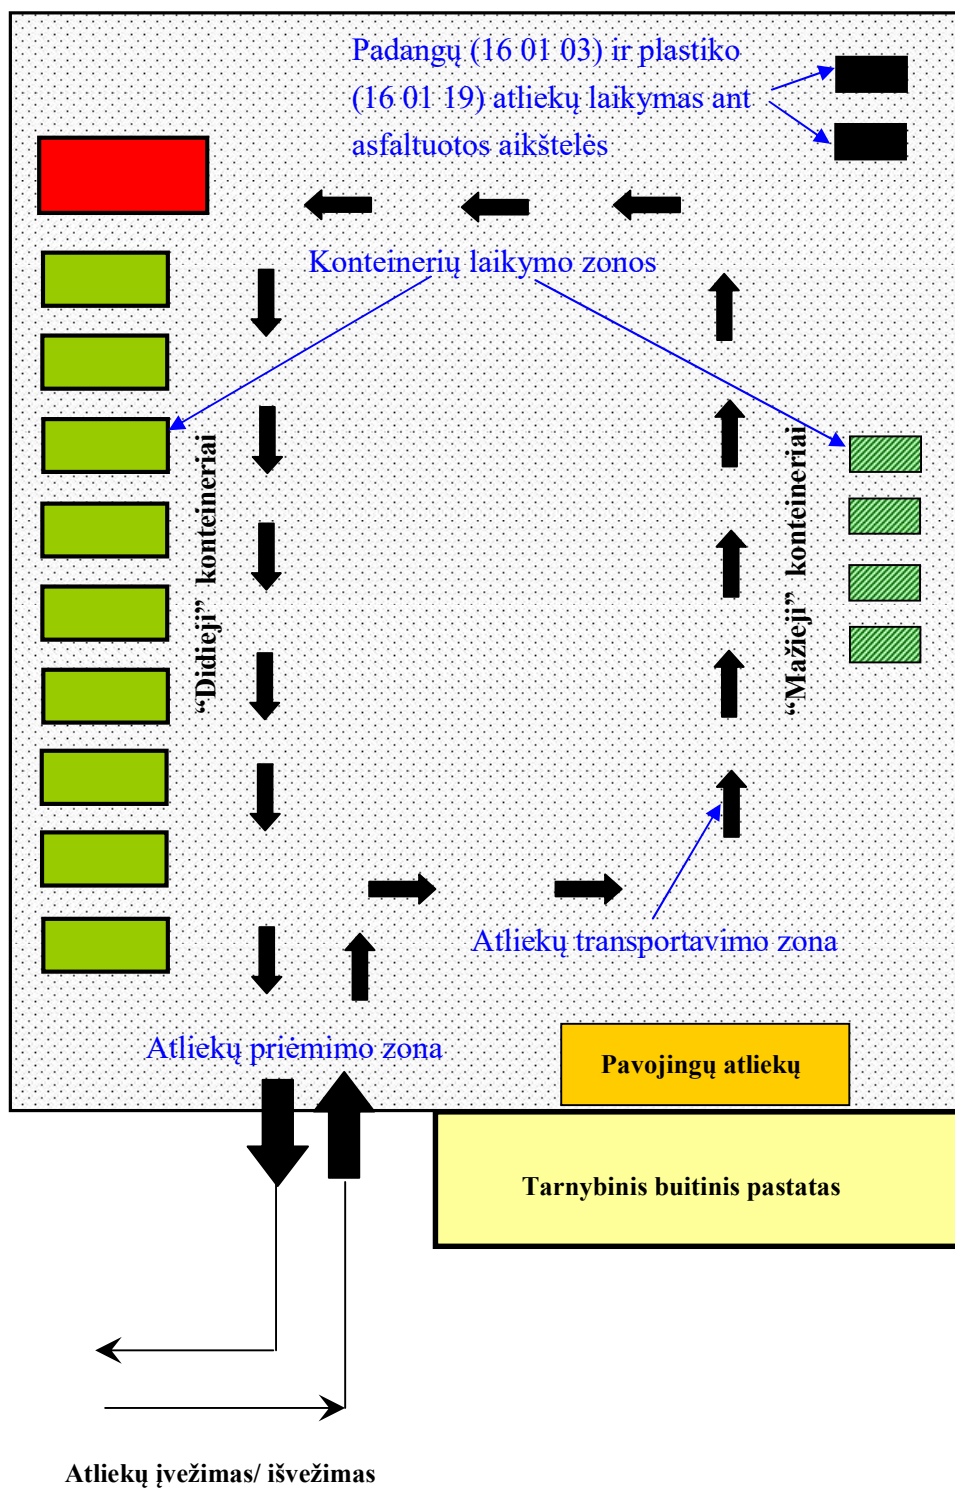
Padangų (16 01 03) ir plastiko (16 01 19) atliekų laikymas ant asfaltuotos aikštelės

Konteinerių laikymo zonos

“Didieji” konteineriai

“Mažieji” konteineriai

Atliekų transportavimo zona

Atliekų priėmimo zona

Pavojingų atliekų

Tarnybinis buitinis pastatas

Atliekų įvežimas/ išvežimas